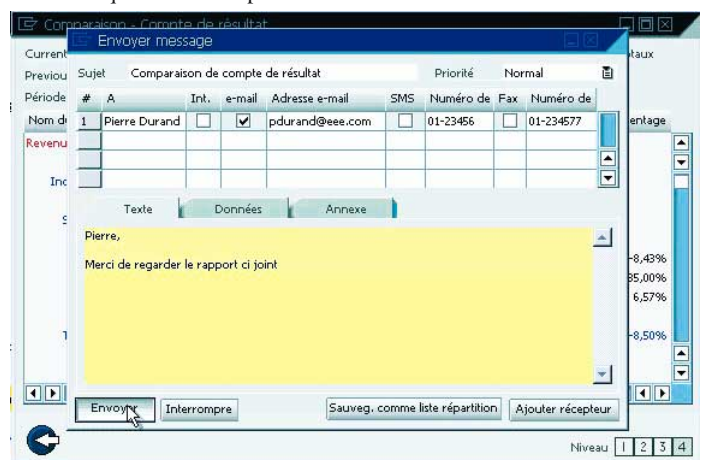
Comparaison - Compte de résultat
Current
Previou
Période
Nom d
Revenu
Inc
taux
entage

Envoyer message
Sujet Comparaison de compte de résultat Priorité Normal

| # | A | Int. | e-mail | Adresse e-mail | SMS | Numéro de | Fax | Numéro de |
|---|---|---|---|---|---|---|---|---|
| 1 | Pierre Durand | ☐ | ☑ | pdurand@eee.com | ☐ | 01-23456 | ☐ | 01-234577 |
| | | | | | | | | |
| | | | | | | | | |
| | | | | | | | | |

Texte Données Annexe

Pierre,

Merci de regarder le rapport ci joint

-8,43%
85,00%
6,57%
-8,50%

Envoyer Interrompre Sauveg. comme liste répartition Ajouter récepteur

Niveau 1 2 3 4